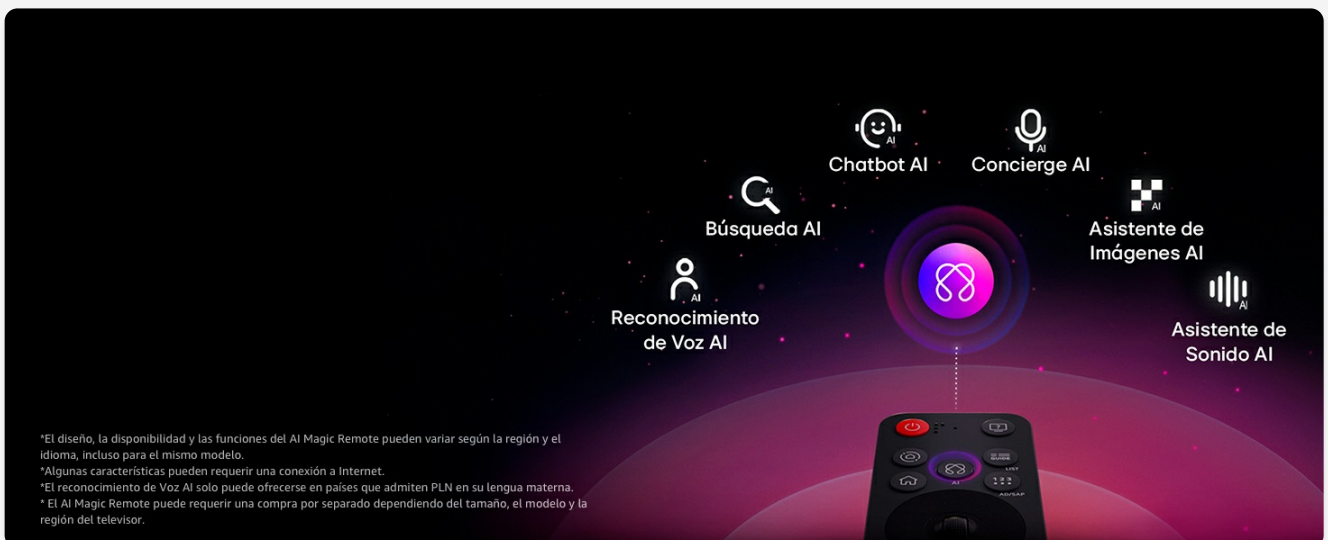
AI
Chatbot AI

AI
Concierge AI

AI
Búsqueda AI

AI
Asistente de Imágenes AI

AI
Reconocimiento de Voz AI

AI
Asistente de Sonido AI

*El diseño, la disponibilidad y las funciones del AI Magic Remote pueden variar según la región y el idioma, incluso para el mismo modelo.
*Algunas características pueden requerir una conexión a Internet.
*El reconocimiento de Voz AI solo puede ofrecerse en países que admiten PLN en su lengua materna.
* El AI Magic Remote puede requerir una compra por separado dependiendo del tamaño, el modelo y la región del televisor.

AI
LIST
AD/SAP